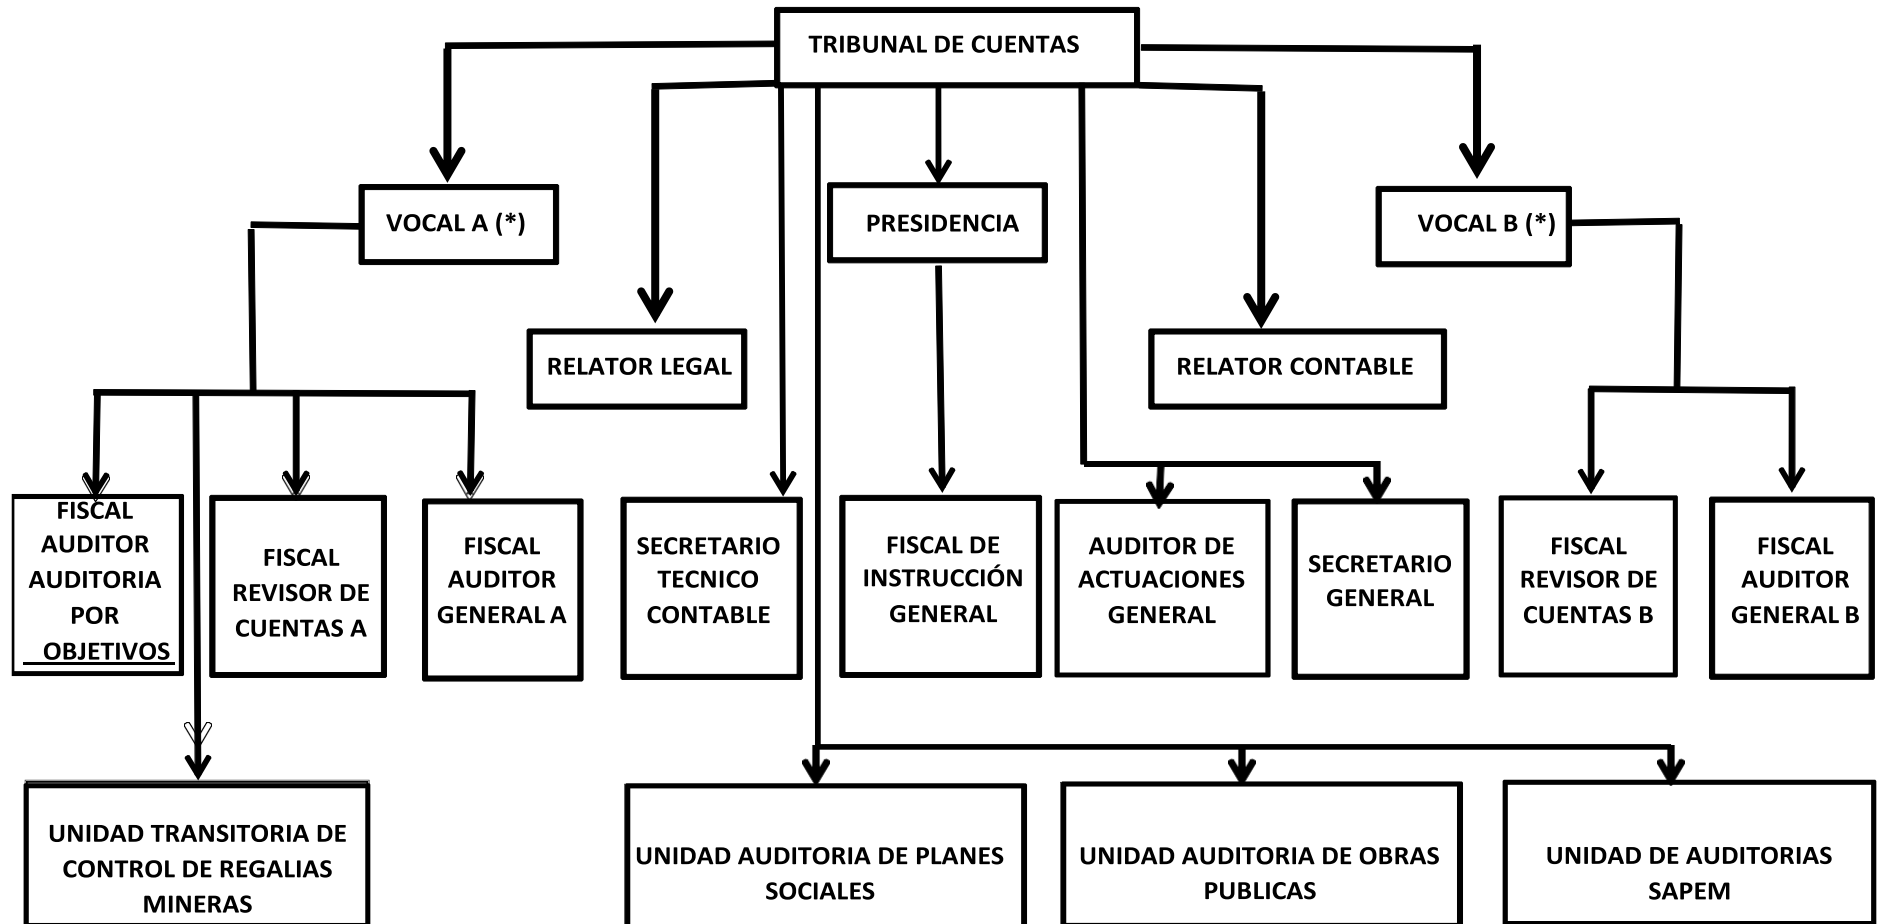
TRIBUNAL DE CUENTAS

VOCAL A (*)

PRESIDENCIA

VOCAL B (*)

RELATOR LEGAL

RELATOR CONTABLE

FISCAL AUDITOR AUDITORIA POR OBJETIVOS

FISCAL REVISOR DE CUENTAS A

FISCAL AUDITOR GENERAL A

SECRETARIO TECNICO CONTABLE

FISCAL DE INSTRUCCIÓN GENERAL

AUDITOR DE ACTUACIONES GENERAL

SECRETARIO GENERAL

FISCAL REVISOR DE CUENTAS B

FISCAL AUDITOR GENERAL B

UNIDAD TRANSITORIA DE CONTROL DE REGALIAS MINERAS

UNIDAD AUDITORIA DE PLANES SOCIALES

UNIDAD AUDITORIA DE OBRAS PUBLICAS

UNIDAD DE AUDITORIAS SAPEM